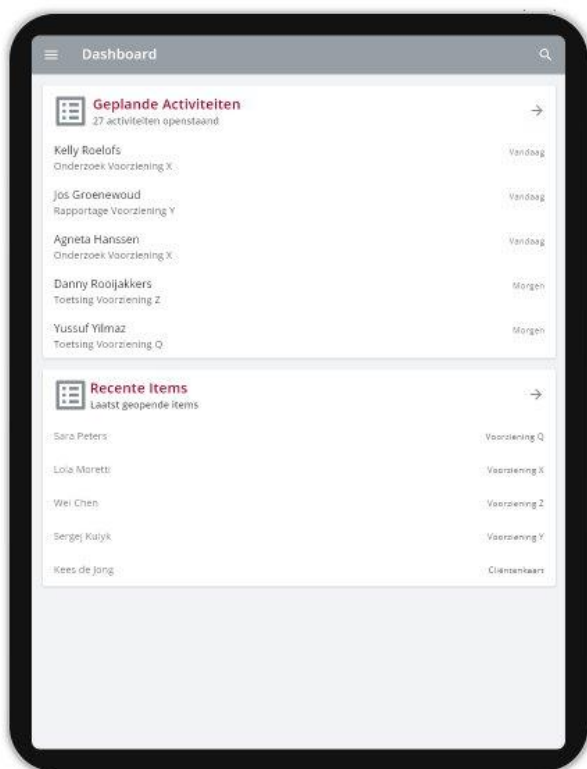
Dashboard

Geplande Activiteiten
27 activiteiten openstaand

Kelly Roelofs
Onderzoek Voorziening X
Vandaag

Jos Groenewoud
Rapportage Voorziening Y
Vandaag

Agneta Hanssen
Onderzoek Voorziening X
Vandaag

Danny Rooijakkers
Toetsing Voorziening Z
Morgen

Yussuf Yilmaz
Toetsing Voorziening Q
Morgen

Recente Items
Laatst geopende items

Sara Peters
Voorziening Q

Lola Moretti
Voorziening X

Wei Chen
Voorziening Z

Sergej Kulyk
Voorziening Y

Kees de Jong
Cliëntenkaart